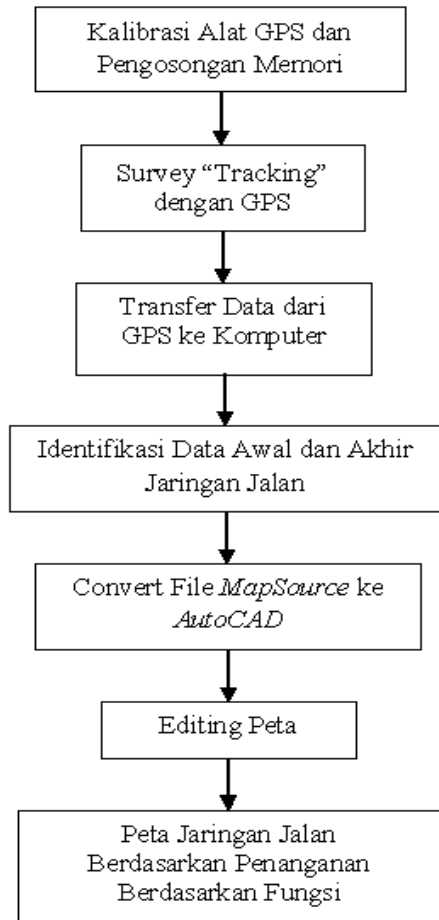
Kalibrasi Alat GPS dan Pengosongan Memori

Survey “Tracking” dengan GPS

Transfer Data dari GPS ke Komputer

Identifikasi Data Awal dan Akhir Jaringan Jalan

Convert File *MapSource* ke *AutoCAD*

Editing Peta

Peta Jaringan Jalan Berdasarkan Penanganan Berdasarkan Fungsi